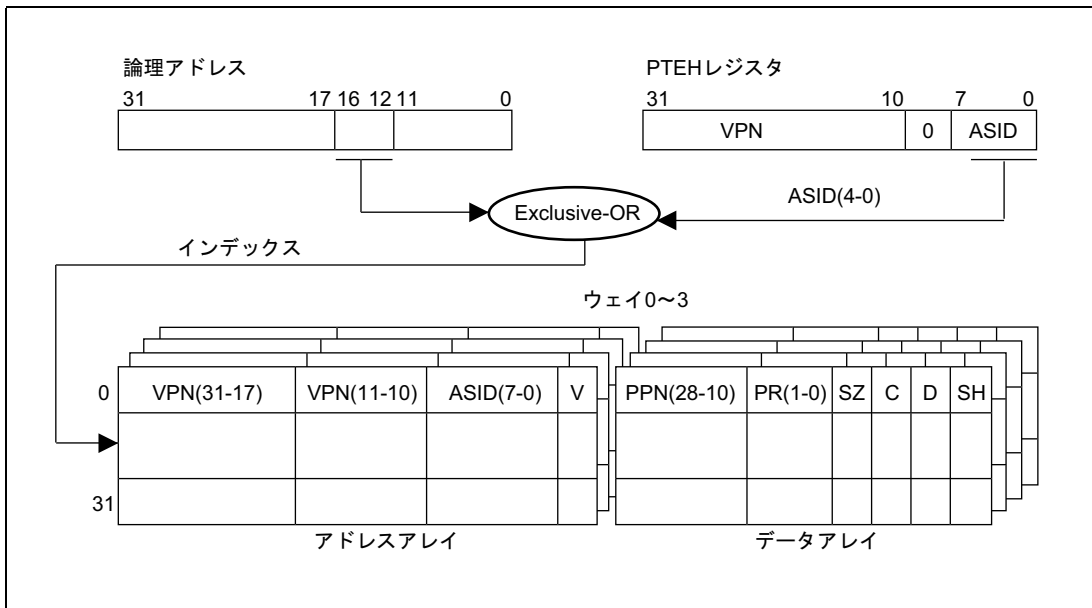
論理アドレス

31 17 16 12 11 0

PTEHレジスタ

31 10 7 0

VPN 0 ASID

Exclusive-OR

ASID(4-0)

インデックス

ウェイ0~3

0

| VPN(31-17) | VPN(11-10) | ASID(7-0) | V |
|---|---|---|---|
| | | | |
| | | | |

| PPN(28-10) | PR(1-0) | SZ | C | D | SH |
|---|---|---|---|---|---|
| | | | | | |
| | | | | | |

31

アドレスアレイ

データアレイ